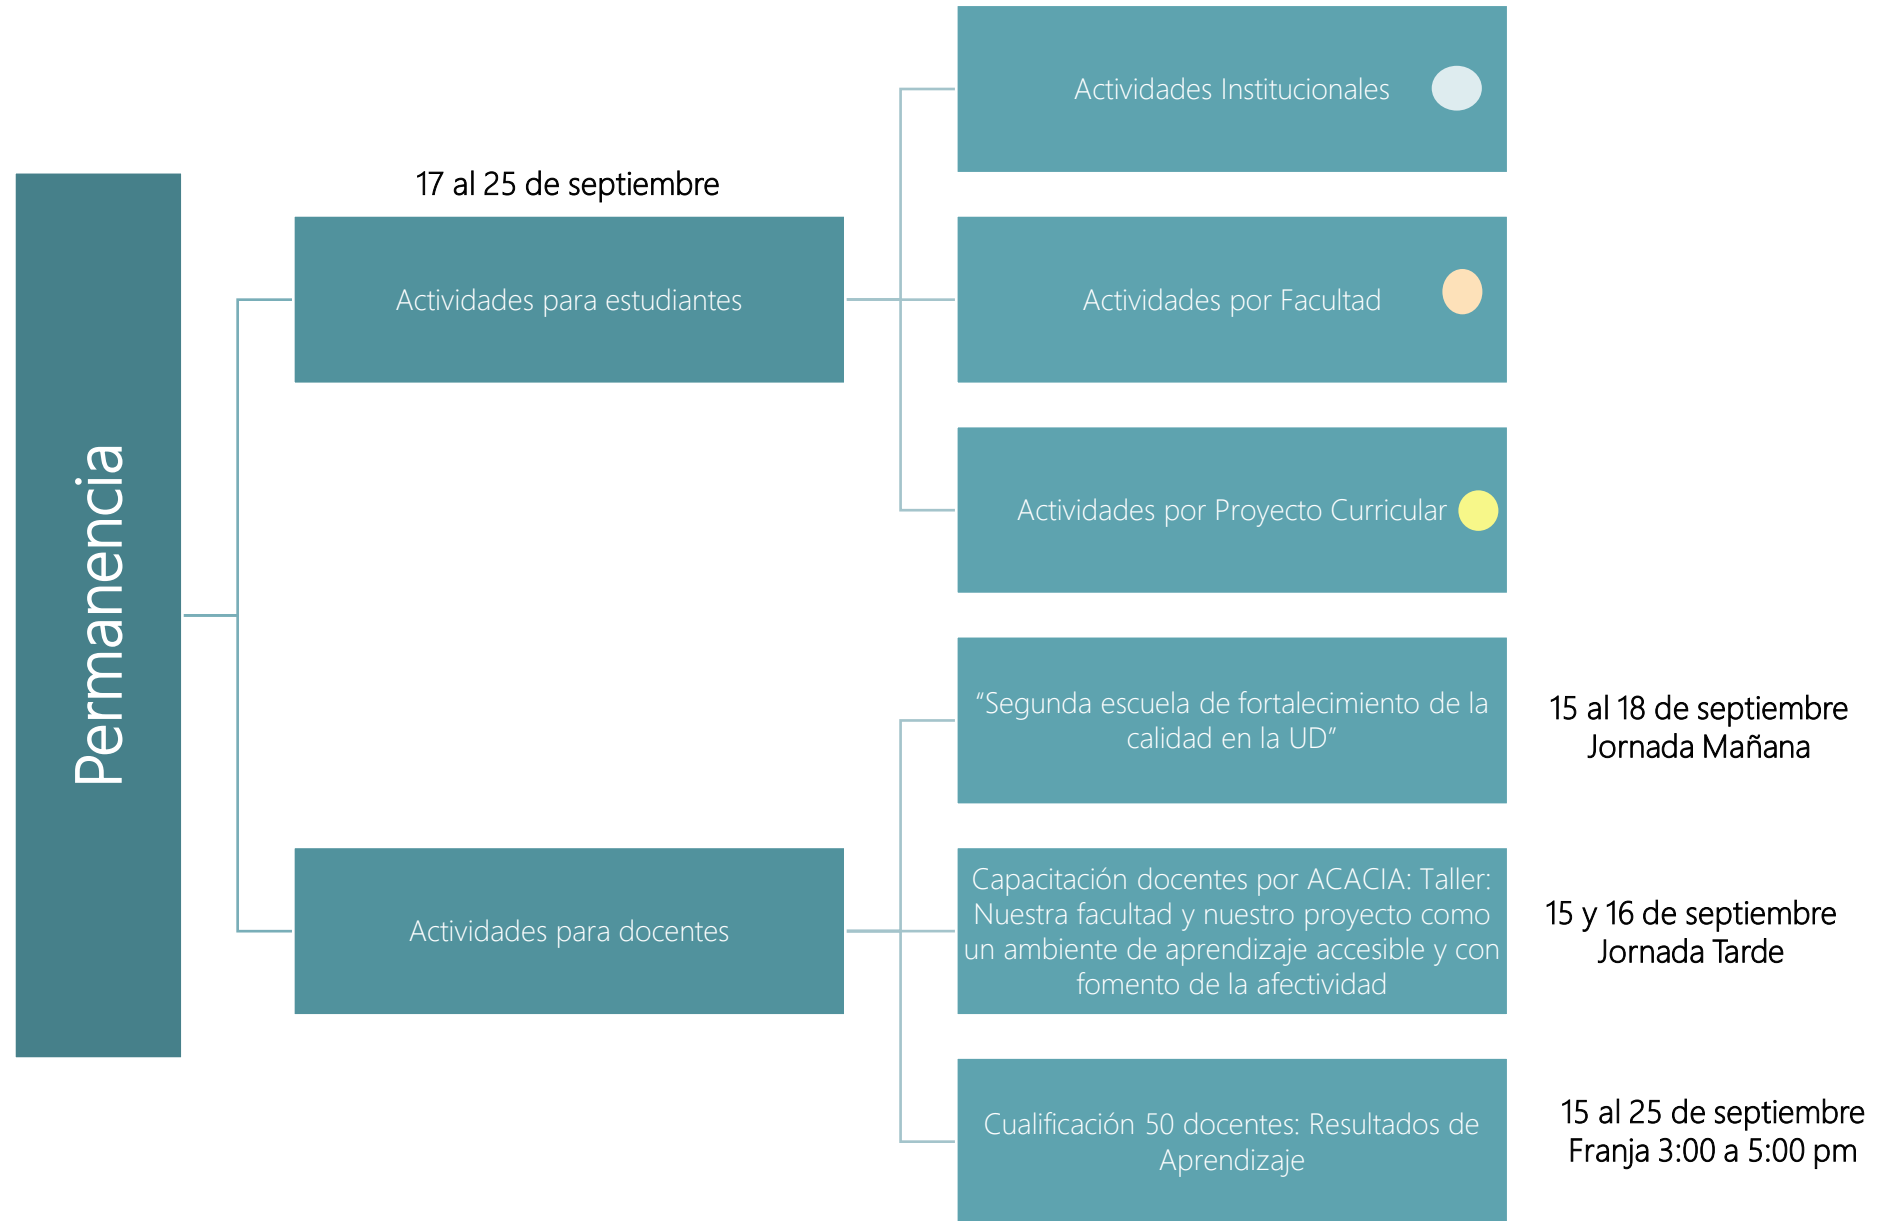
Permanencia

17 al 25 de septiembre

Actividades para estudiantes

Actividades Institucionales

Actividades por Facultad

Actividades por Proyecto Curricular

Actividades para docentes

"Segunda escuela de fortalecimiento de la calidad en la UD"

15 al 18 de septiembre
Jornada Mañana

Capacitación docentes por ACACIA: Taller: Nuestra facultad y nuestro proyecto como un ambiente de aprendizaje accesible y con fomento de la afectividad

15 y 16 de septiembre
Jornada Tarde

Cualificación 50 docentes: Resultados de Aprendizaje

15 al 25 de septiembre
Franja 3:00 a 5:00 pm